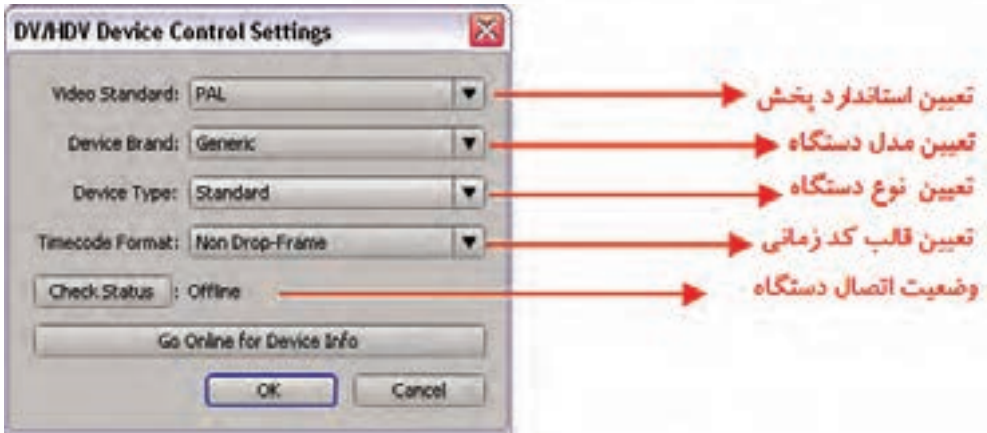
DV/HDV Device Control Settings

Video Standard: PAL
تعیین استاندارد پخش

Device Brand: Generic
تعیین مدل دستگاه

Device Type: Standard
تعیین نوع دستگاه

Timecode Format: Non Drop-Frame
تعیین قالب کد زمانی

Check Status : Offline
وضعیت اتصال دستگاه

Go Online for Device Info

OK Cancel